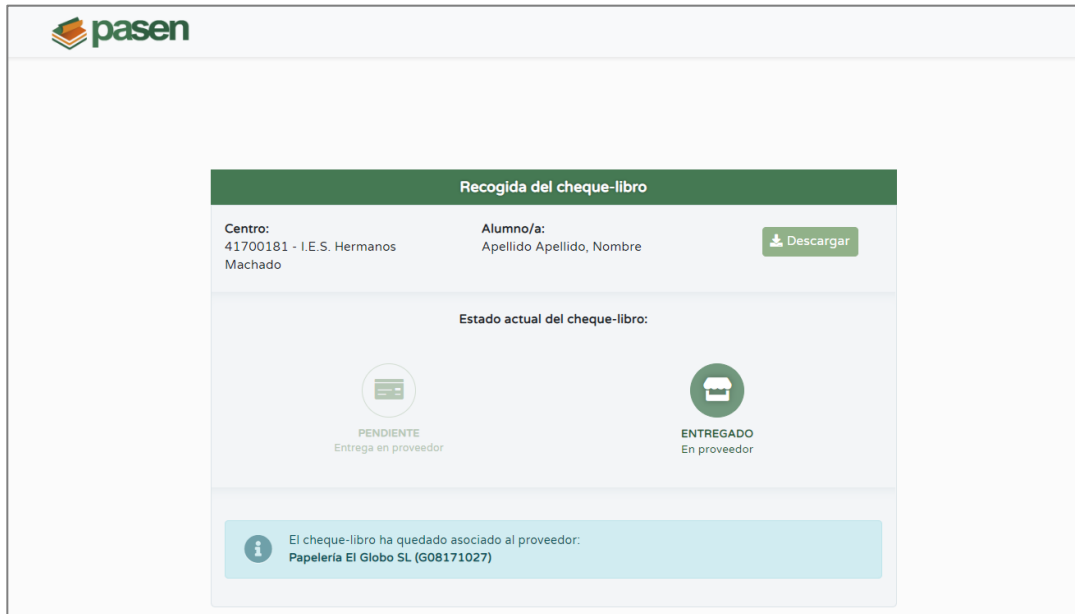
pasen

Recogida del cheque-libro

Centro:
41700181 - I.E.S. Hermanos Machado

Alumno/a:
Apellido Apellido, Nombre

Descargar

Estado actual del cheque-libro:

PENDIENTE
Entrega en proveedor

ENTREGADO
En proveedor

El cheque-libro ha quedado asociado al proveedor:
Papelería El Globo SL (G08171027)